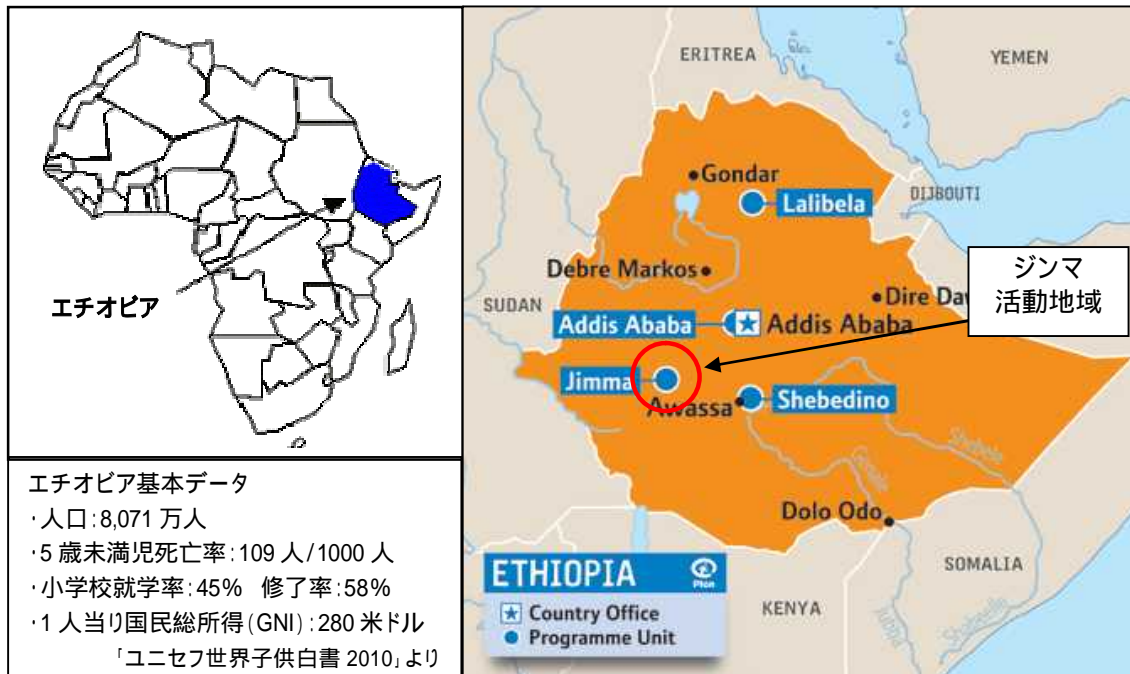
エチオピア

エチオピア基本データ
・人口：8,071 万人
・5 歳未満児死亡率：109 人/1000 人
・小学校就学率：45%　修了率：58%
・1 人当り国民総所得（GNI）：280 米ドル
「ユニセフ世界子供白書 2010」より

ERITREA
YEMEN
Gondar
Lalibela
DJIBOUTI
Debre Markos
SUDAN
Dire Daw
Addis Ababa
Addis Ababa
ジンマ
活動地域
Jimma
Awassa
Shebedino
Dolo Odo
SOMALIA
KENYA
ETHIOPIA
Plan
Country Office
Programme Unit